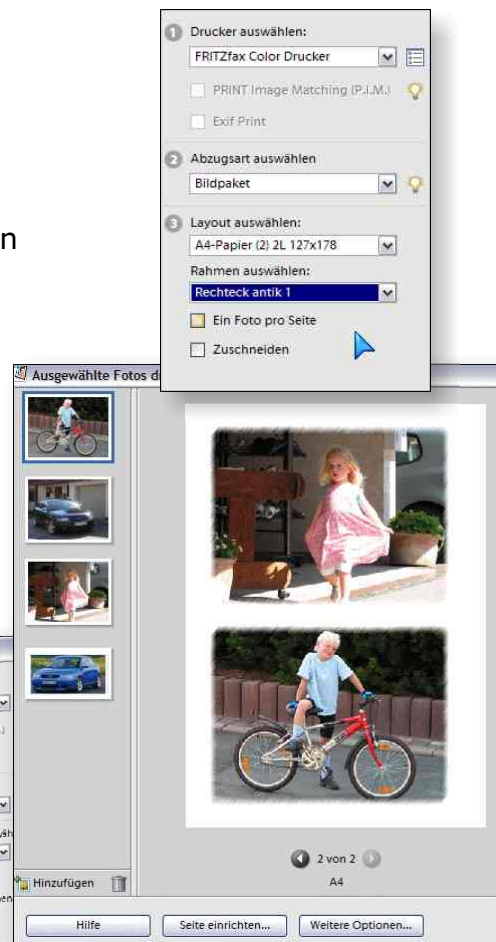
1 Drucker auswählen:
FRITZfax Color Drucker
PRINT Image Matching (P.I.M.)
Exif Print
2 Abzugsart auswählen
Bildpaket
3 Layout auswählen:
A4-Papier (2) 2L 127x178
Rahmen auswählen:
Rechteck antik 1
Ein Foto pro Seite
Zuschneiden

n

Ausgewählte Fotos d

Hinzufügen

2 von 2
A4

Hilfe
Seite einrichten...
Weitere Optionen...